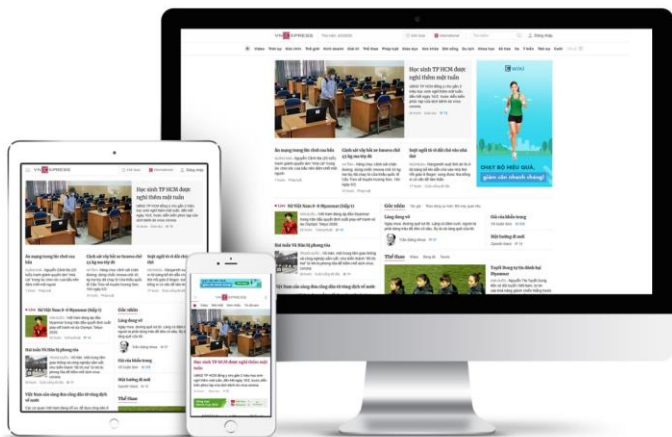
VNEXPRESS

Học sinh TP HCM được nghỉ thêm một tuần

Ấn mạng trong lúc chơi cao hồ

Cách xác vây hồi so Inacara chở cụ bị sai táp số

Soát nghiệt ở tiết chỏ nhu ma lấp

Sơ Việt Nam 2-0 Myanmar

Hai tuấn Tô Hán bị phong tỏa

Góc nhìn

Lòng dung vỉ

Giá của khiêm tong

Mệt hướng đi mới

Thể thao

CHẠY BỘ HIỆU QUẢ, giảm cân nhanh chóng!

Việt Nam của cùng ứng dụng chiến trình dịch vi nước

Truyền thông to lên đánh bại Myanmar

Học sinh TP HCM được nghỉ thêm một tuần

Đăng nhập